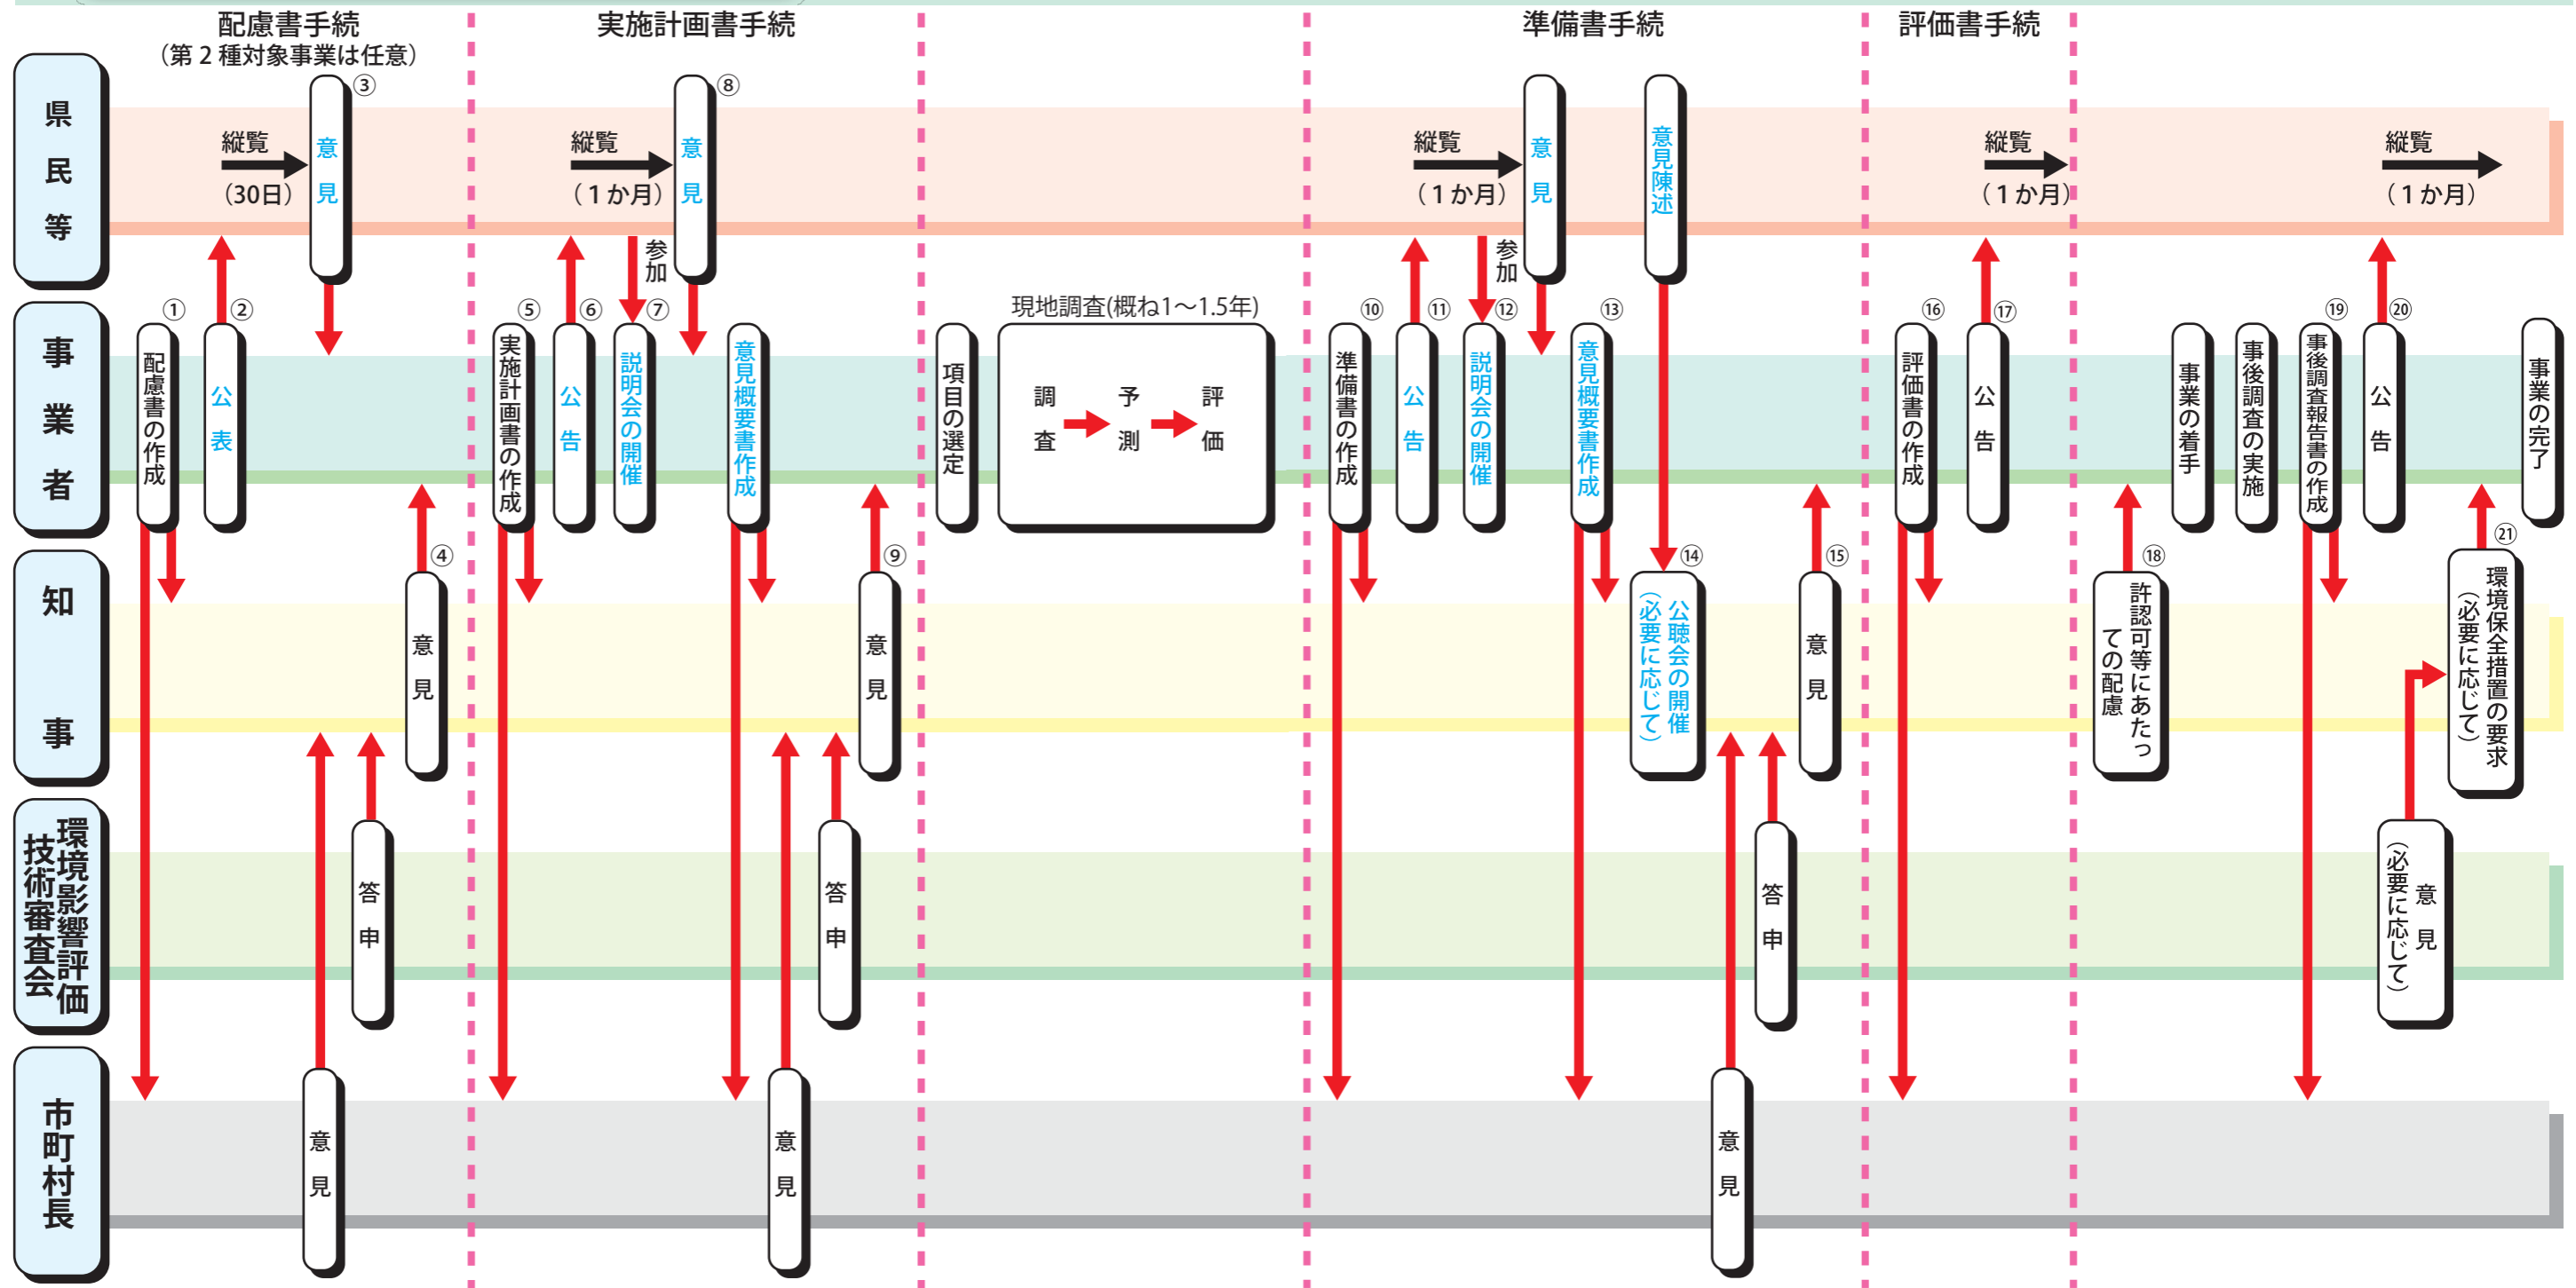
配慮書手続
（第２種対象事業は任意）
実施計画書手続
準備書手続
評価書手続

県民等
事業者
知事
環境影響評価技術審査会
市町村長

縦覧
（30日）
③ 意見
縦覧
（１か月）
⑧ 意見
参加
縦覧
（１か月）
意見
参加
意見陳述
縦覧
（１か月）
縦覧
（１か月）

① 配慮書の作成
② 公表
⑤ 実施計画書の作成
⑥ 公告
⑦ 説明会の開催
意見概要書作成
項目の選定
現地調査(概ね1～1.5年)
調査
予測
評価
⑩ 準備書の作成
⑪ 公告
⑫ 説明会の開催
⑬ 意見概要書作成
⑯ 評価書の作成
⑰ 公告
事業の着手
事後調査の実施
⑲ 事後調査報告書の作成
⑳ 公告
事業の完了

④ 意見
⑨ 意見
⑭ 公聴会の開催（必要に応じて）
⑮ 意見
⑱ 許認可等にあたっての配慮
㉑ 環境保全措置の要求（必要に応じて）

答申
答申
答申
意見（必要に応じて）

意見
意見
意見